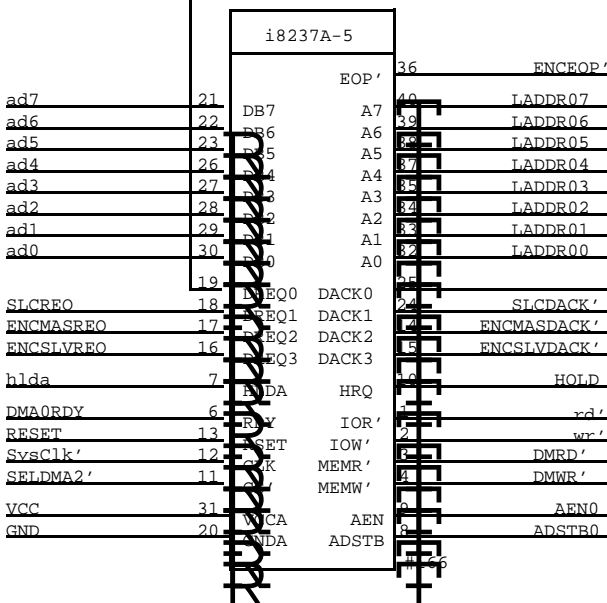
i8237A-5

EOP' 36 ENCEOP'

ad7 21 DB7 A7 40 LADDR07
ad6 22 DB6 A6 39 LADDR06
ad5 23 DB5 A5 38 LADDR05
ad4 26 DB4 A4 37 LADDR04
ad3 27 DB3 A3 35 LADDR03
ad2 28 DB2 A2 34 LADDR02
ad1 29 DB1 A1 33 LADDR01
ad0 30 DB0 A0 32 LADDR00

19 DREQ0 DACK0 25
SLCREO 18 DREQ1 DACK1 24 SLCDACK'
ENCMASREO 17 DREQ2 DACK2 14 ENCMASDACK'
ENCSLVREO 16 DREQ3 DACK3 15 ENCSLVDACK'

hlda 7 HLDA HRQ 10 HOLD

DMA0RDY 6 RDY IOR' 1 rd'
RESET 13 RSET IOW' 2 wr'
SysClk' 12 CLK MEMR' 3 DMRD'
SELDMA2' 11 CS' MEMW' 4 DMWR'

VCC 31 VCCA AEN 9 AEN0
GND 20 GNDA ADSTB 8 ADSTB0

#066